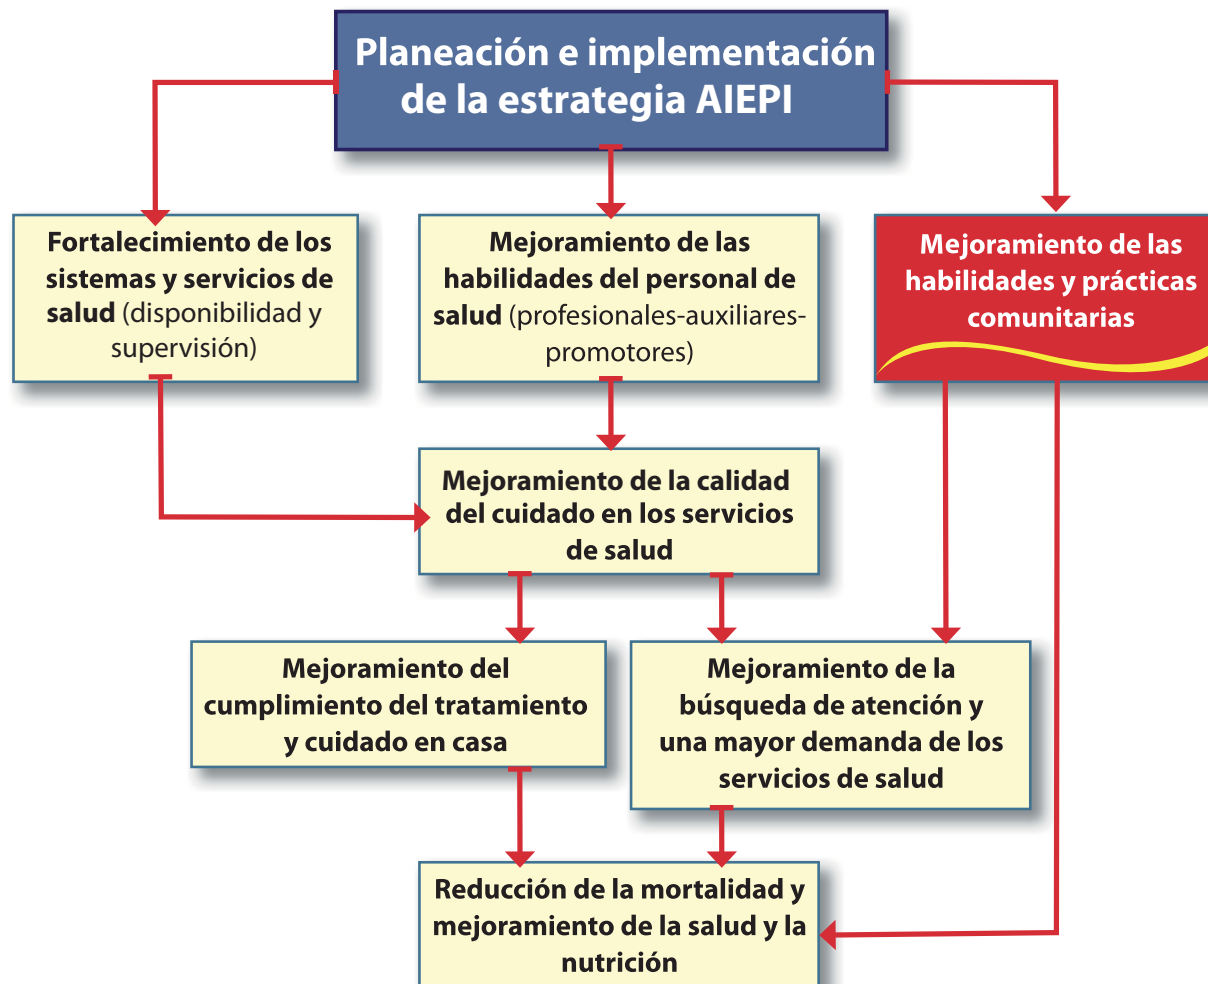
Planeación e implementación de la estrategia AIEPI

Fortalecimiento de los sistemas y servicios de salud (disponibilidad y supervisión)

Mejoramiento de las habilidades del personal de salud (profesionales-auxiliares-promotores)

Mejoramiento de las habilidades y prácticas comunitarias

Mejoramiento de la calidad del cuidado en los servicios de salud

Mejoramiento del cumplimiento del tratamiento y cuidado en casa

Mejoramiento de la búsqueda de atención y una mayor demanda de los servicios de salud

Reducción de la mortalidad y mejoramiento de la salud y la nutrición